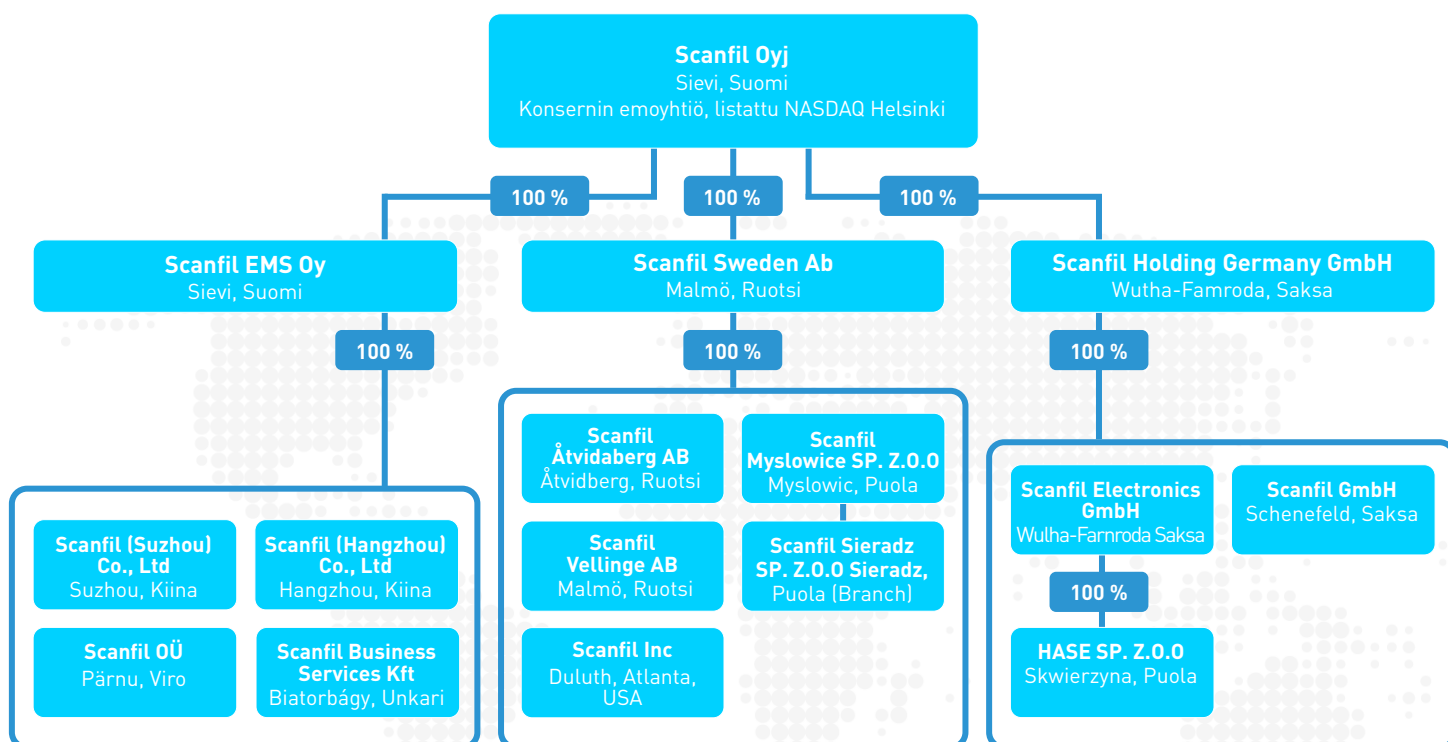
Scanfil Oyj
Sievi, Suomi
Konsernin emoyhtiö, listattu NASDAQ Helsinki

100 %

100 %

100 %

Scanfil EMS Oy
Sievi, Suomi

Scanfil Sweden Ab
Malmö, Ruotsi

Scanfil Holding Germany GmbH
Wutha-Famroda, Saksa

100 %

100 %

100 %

Scanfil (Suzhou) Co., Ltd
Suzhou, Kiina

Scanfil (Hangzhou) Co., Ltd
Hangzhou, Kiina

Scanfil OÜ
Pärnu, Viro

Scanfil Business Services Kft
Biatorbágy, Unkari

Scanfil Åtvidaberg AB
Åtvidberg, Ruotsi

Scanfil Myslowice SP. Z.O.O
Myslowic, Puola

Scanfil Vellinge AB
Malmö, Ruotsi

Scanfil Sieradz SP. Z.O.O Sieradz,
Puola (Branch)

Scanfil Inc
Duluth, Atlanta, USA

Scanfil Electronics GmbH
Wulha-Farnroda Saksa

Scanfil GmbH
Schenefeld, Saksa

100 %

HASE SP. Z.O.O
Skwierzyna, Puola